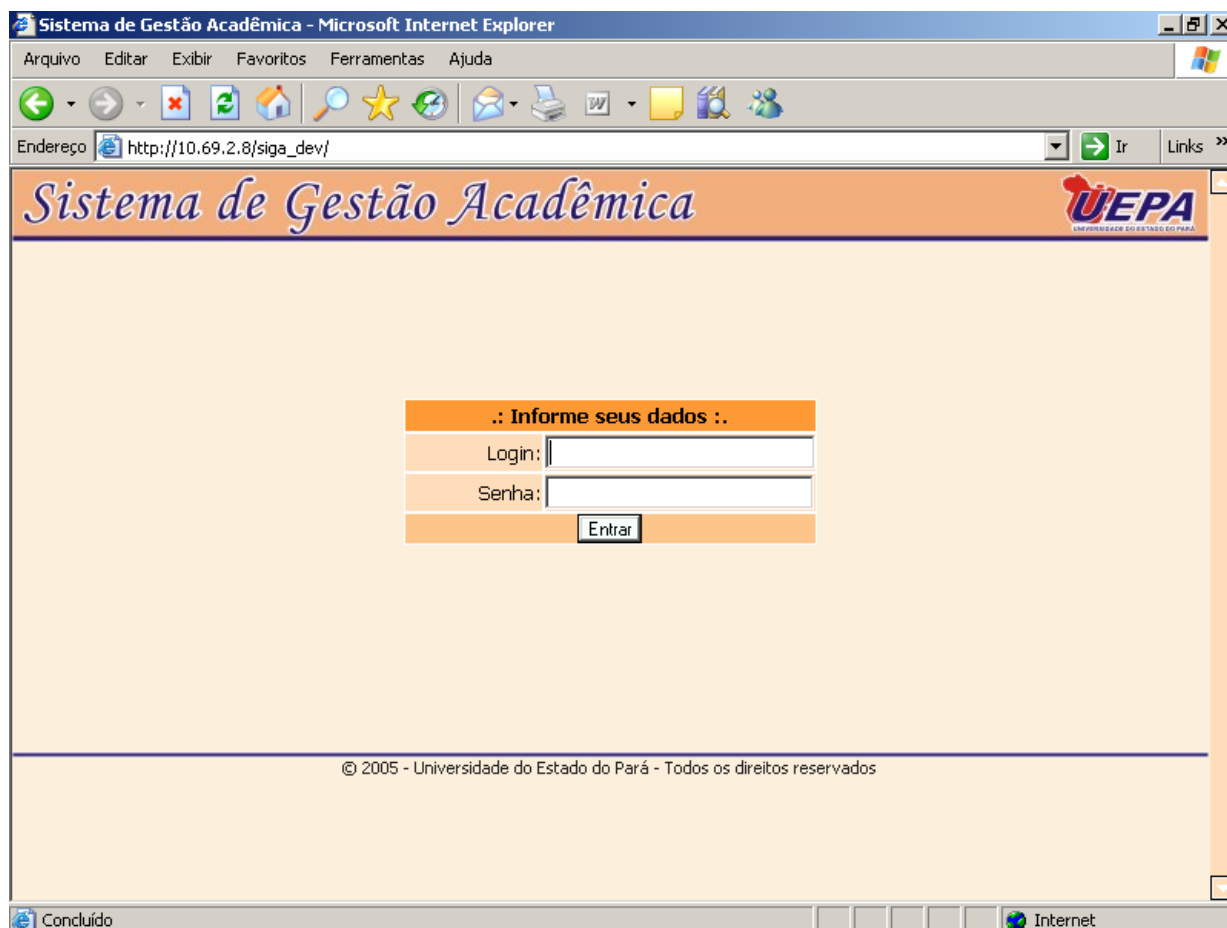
Sistema de Gestão Acadêmica - Microsoft Internet Explorer

Arquivo Editar Exibir Favoritos Ferramentas Ajuda

Endereço http://10.69.2.8/siga_dev/ Ir Links »

Sistema de Gestão Acadêmica

UEPA
UNIVERSIDADE DO ESTADO DO PARÁ

.: Informe seus dados :.

Login:

Senha:

Entrar

© 2005 - Universidade do Estado do Pará - Todos os direitos reservados

Concluído

Internet